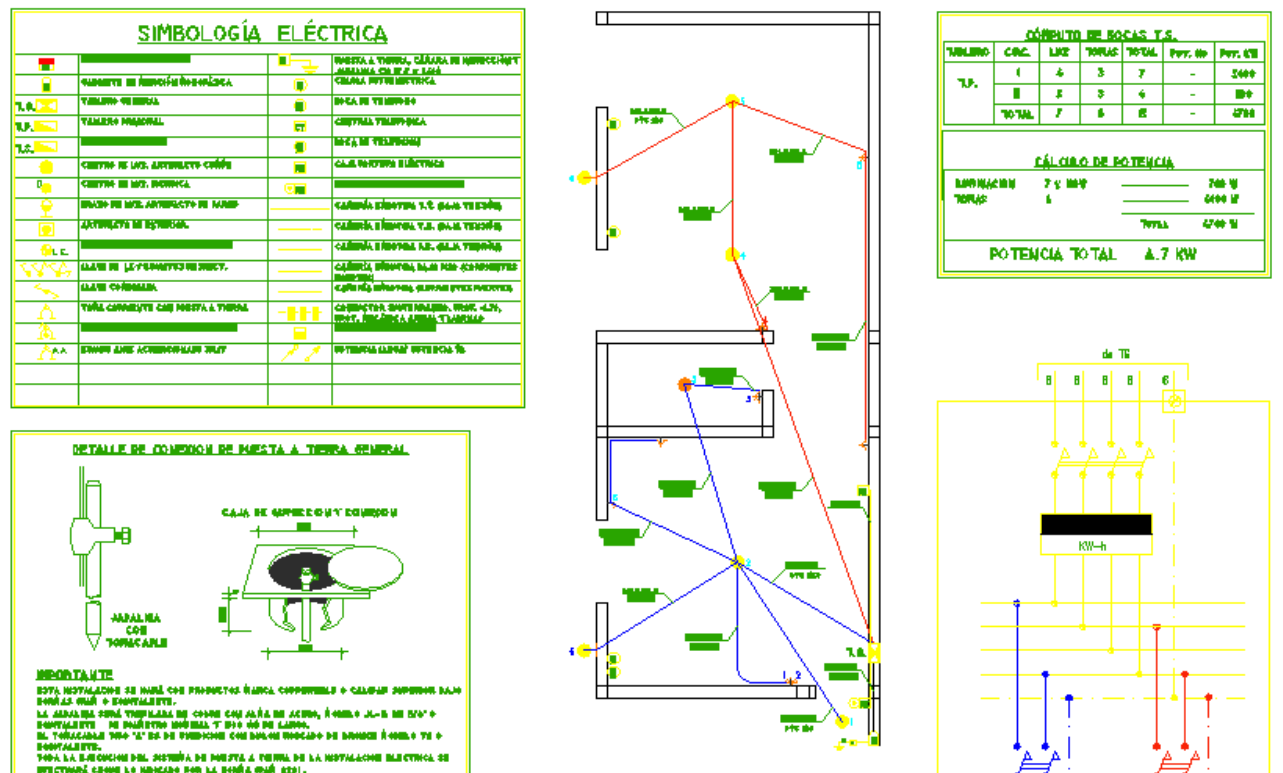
SIMBOLOGÍA ELÉCTRICA

| | | | |
|---|---|---|---|
| | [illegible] | | PUESTA A TIERRA, CÁMARA DE INSPECCIÓN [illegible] |
| | GABINETE DE MEDICIÓN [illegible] | | CELULA FOTOELÉCTRICA |
| T.G. | TABLERO GENERAL | | BOCA DE TIMBRE |
| T.P. | TABLERO PRINCIPAL | CT | CENTRAL TELEFÓNICA |
| T.S. | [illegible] | | BOCA DE TELEFONO |
| | CENTRO DE LUZ. ARTEFACTO COMÚN | | CAJA PASO ELÉCTRICA |
| | CENTRO DE LUZ. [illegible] | | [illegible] |
| | BRAZO DE LUZ. ARTEFACTO DE PARED | | CAÑERÍA EMBUTIDA T.S. (BAJA TENSIÓN) |
| | ARTEFACTO DE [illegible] | | CAÑERÍA EMBUTIDA T.E. (BAJA TENSIÓN) |
| L.E. | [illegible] | | CAÑERÍA EMBUTIDA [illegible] (BAJA TENSIÓN) |
| | LLAVE DE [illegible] | | CAÑERÍA EMBUTIDA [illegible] |
| | LLAVE COMBINADA | | CAÑERÍA EMBUTIDA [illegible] |
| | TOMA CORRIENTE CON PUESTA A TIERRA | | CONDUCTOR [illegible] |
| | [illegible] | | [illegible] |
| A.A. | TOMACORRIENTE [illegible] | | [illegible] |

CÓMPUTO DE BOCAS T.S.

| TABLERO | CIRC. | LUZ | TOMAS | TOTAL | Pot. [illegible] | Pot. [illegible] |
|---|---|---|---|---|---|---|
| T.P. | I | 4 | 3 | 7 | - | 3400 |
| | II | 3 | 3 | 6 | - | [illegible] |
| | TOTAL | 7 | 6 | 13 | - | 4700 |

CÁLCULO DE POTENCIA
ILUMINACIÓN 7 x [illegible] 700 W
TOMAS 6 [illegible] W
TOTAL 4700 W
POTENCIA TOTAL 4.7 KW

DETALLE DE CONEXIÓN DE PUESTA A TIERRA GENERAL
CAJA DE INSPECCIÓN Y CONEXIÓN
JABALINA CON TOMACABLE
IMPORTANTE
ESTA INSTALACIÓN SE HARÁ CON PRODUCTOS MARCA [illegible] O CALIDAD SUPERIOR BAJO NORMAS IRAM O EQUIVALENTE.
LA JABALINA SERÁ TUBULADA DE COBRE CON ALMA DE ACERO, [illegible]
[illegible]
TODA LA EJECUCIÓN DEL SISTEMA DE PUESTA A TIERRA DE LA INSTALACIÓN ELÉCTRICA SE EFECTUARÁ SEGÚN LO INDICADO POR LA NORMA IRAM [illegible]

T.P.
de TS
6 6 6 6 6
KW-h